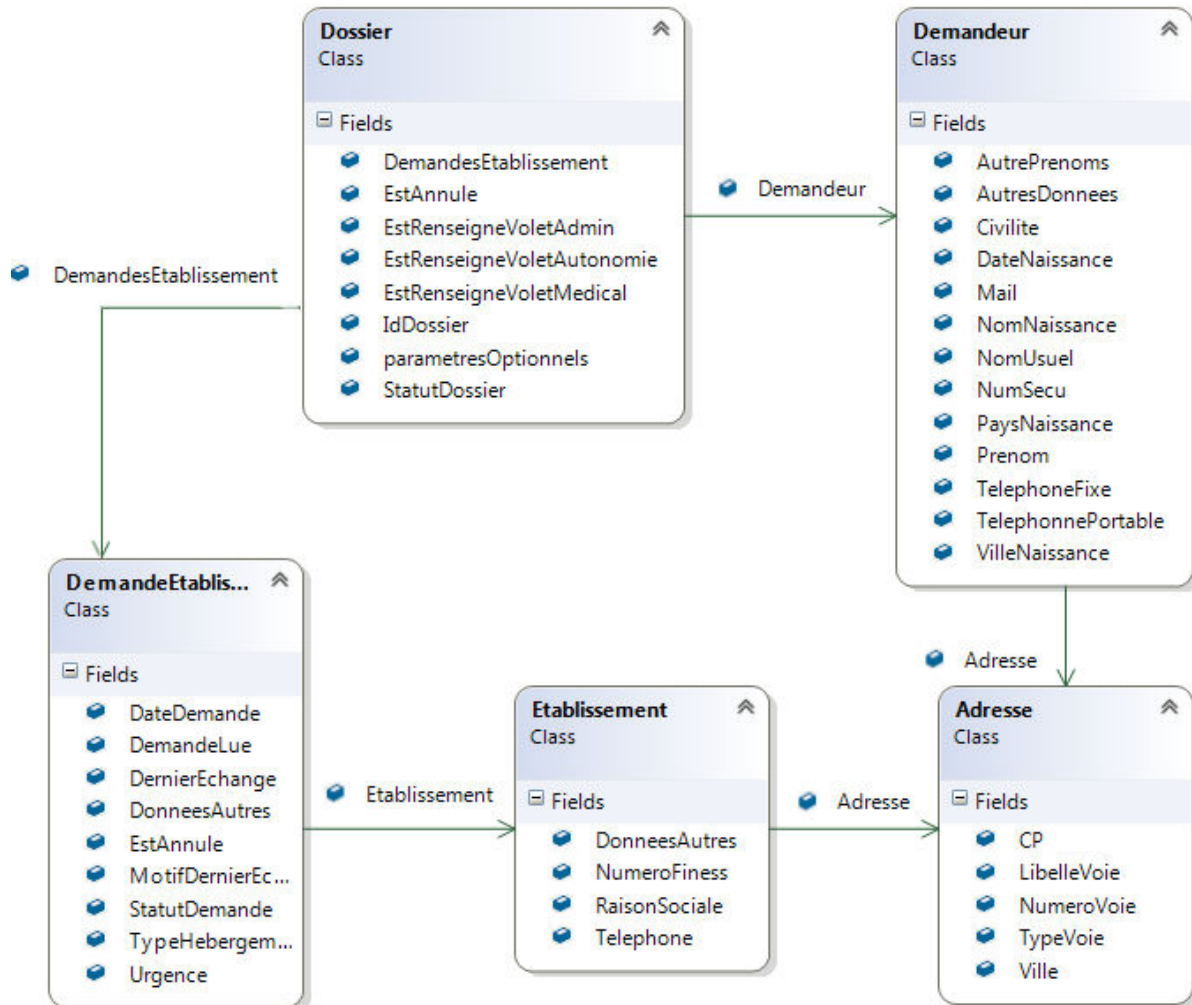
Dossier
Class

Fields
DemandesEtablissement
EstAnnule
EstRenseigneVoletAdmin
EstRenseigneVoletAutonomie
EstRenseigneVoletMedical
IdDossier
parametresOptionnels
StatutDossier

Demandeur

Demandeur
Class

Fields
AutrePrenoms
AutresDonnees
Civilite
DateNaissance
Mail
NomNaissance
NomUsuel
NumSecu
PaysNaissance
Prenom
TelephoneFixe
TelephonnePortable
VilleNaissance

DemandesEtablissement

DemandeEtablis...
Class

Fields
DateDemande
DemandeLue
DernierEchange
DonneesAutres
EstAnnule
MotifDernierEc...
StatutDemande
TypeHebergem...
Urgence

Etablissement

Etablissement
Class

Fields
DonneesAutres
NumeroFiness
RaisonSociale
Telephone

Adresse

Adresse

Adresse
Class

Fields
CP
LibelleVoie
NumeroVoie
TypeVoie
Ville